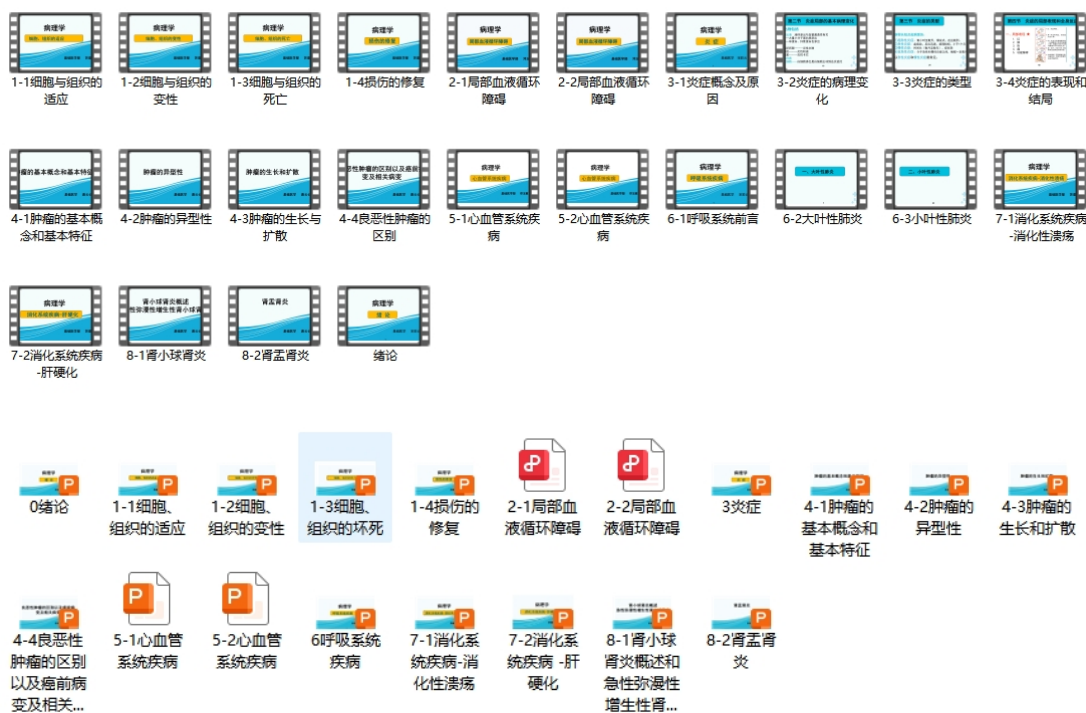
1-1细胞与组织的适应

1-2细胞与组织的变性

1-3细胞与组织的死亡

1-4损伤的修复

2-1局部血液循环障碍

2-2局部血液循环障碍

3-1炎症概念及原因

3-2炎症的病理变化

3-3炎症的类型

3-4炎症的表现和结局

4-1肿瘤的基本概念和基本特征

4-2肿瘤的异型性

4-3肿瘤的生长与扩散

4-4良恶性肿瘤的区别

5-1心血管系统疾病

5-2心血管系统疾病

6-1呼吸系统前言

6-2大叶性肺炎

6-3小叶性肺炎

7-1消化系统疾病-消化性溃疡

7-2消化系统疾病-肝硬化

8-1肾小球肾炎

8-2肾盂肾炎

绪论

0绪论

1-1细胞、组织的适应

1-2细胞、组织的变性

1-3细胞、组织的坏死

1-4损伤的修复

2-1局部血液循环障碍

2-2局部血液循环障碍

3炎症

4-1肿瘤的基本概念和基本特征

4-2肿瘤的异型性

4-3肿瘤的生长和扩散

4-4良恶性肿瘤的区别以及癌前病变及相关...

5-1心血管系统疾病

5-2心血管系统疾病

6呼吸系统疾病

7-1消化系统疾病-消化性溃疡

7-2消化系统疾病 -肝硬化

8-1肾小球肾炎概述和急性弥漫性增生性肾...

8-2肾盂肾炎